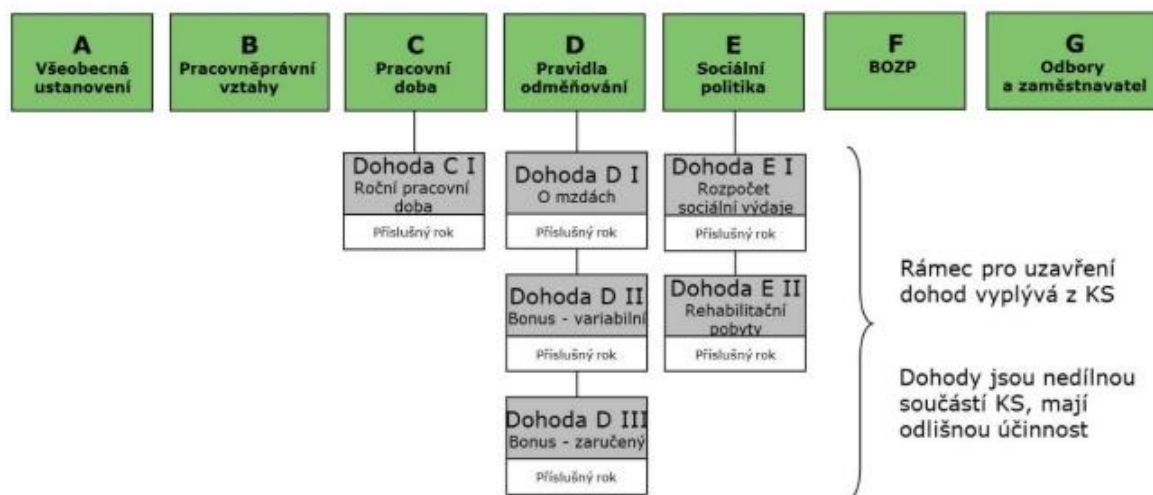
A
Všeobecná ustanovení

B
Pracovněprávní vztahy

C
Pracovní doba

D
Pravidla odměňování

E
Sociální politika

F
BOZP

G
Odbory a zaměstnavatel

Dohoda C I
Roční pracovní doba
Příslušný rok

Dohoda D I
O mzdách
Příslušný rok

Dohoda D II
Bonus - variabilní
Příslušný rok

Dohoda D III
Bonus - zaručený
Příslušný rok

Dohoda E I
Rozpočet sociální výdaje
Příslušný rok

Dohoda E II
Rehabilitační pobyty
Příslušný rok

Rámec pro uzavření dohod vyplývá z KS

Dohody jsou nedílnou součástí KS, mají odlišnou účinnost